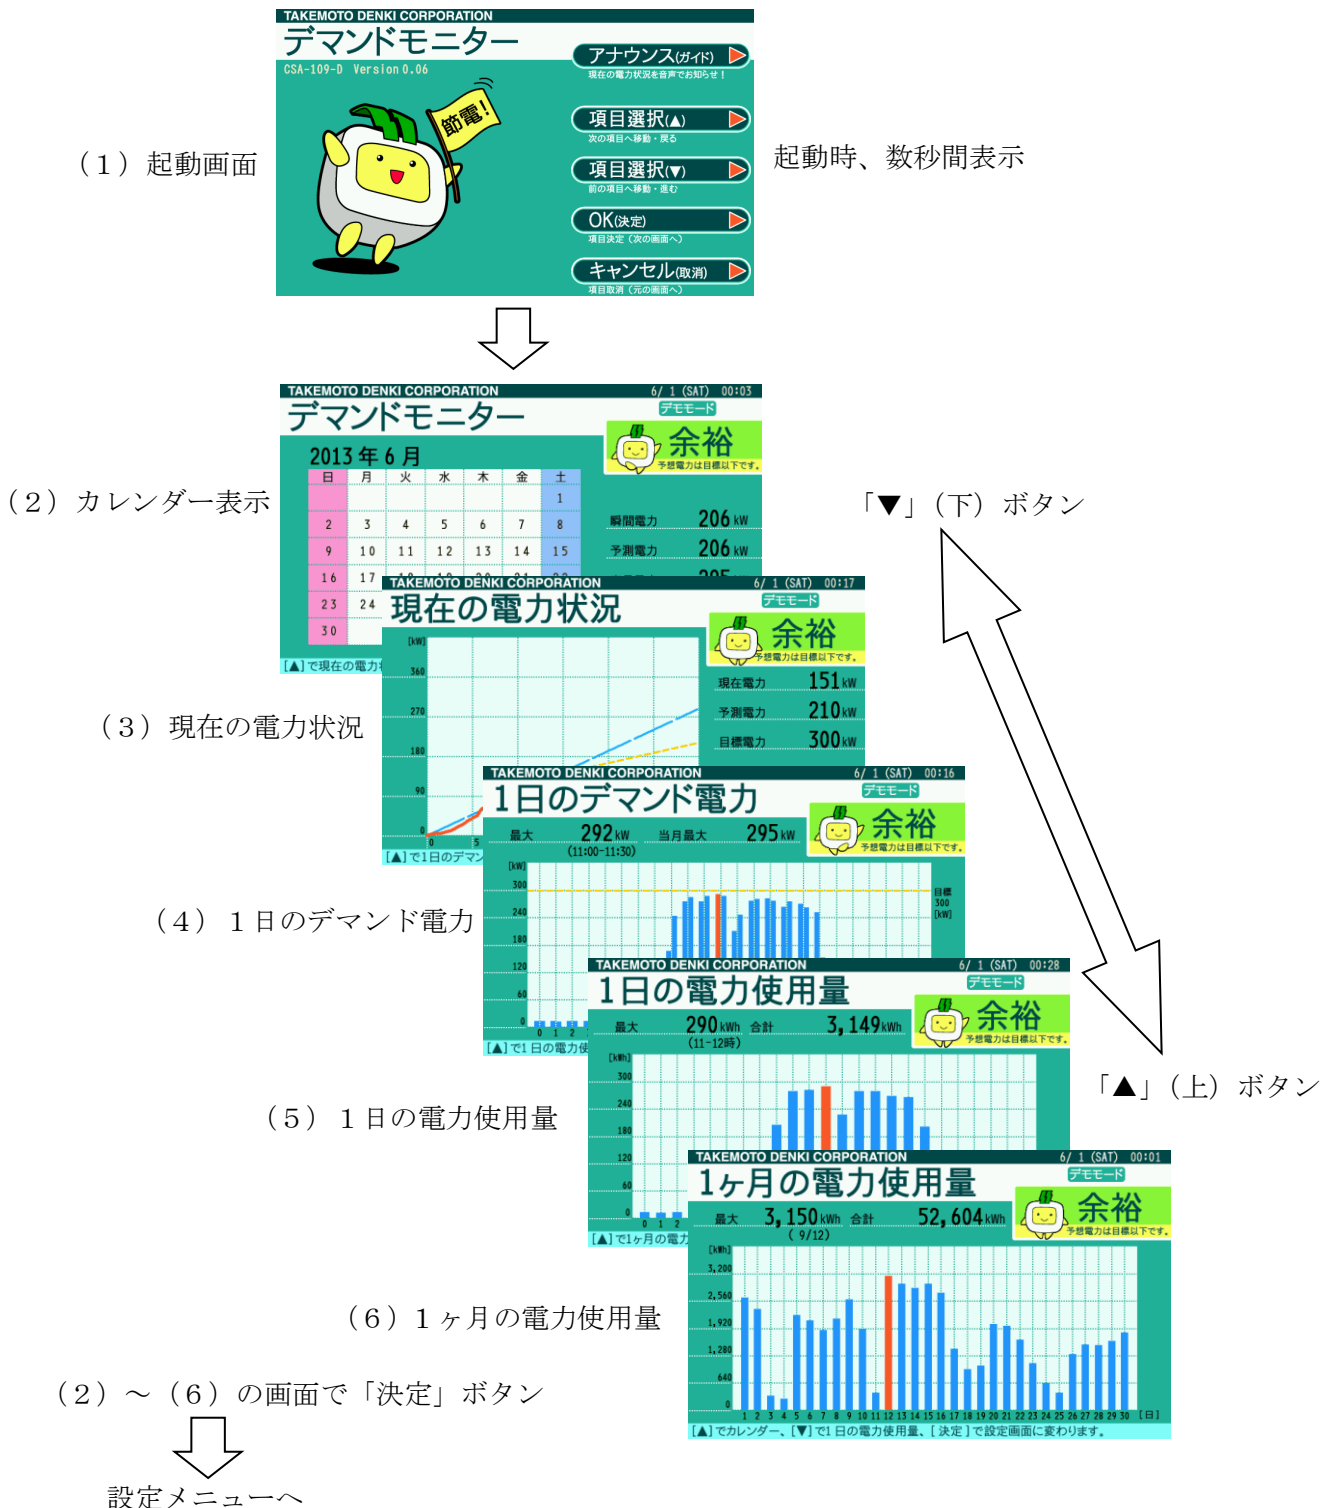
TAKEMOTO DENKI CORPORATION
デマンドモニター
CSA-109-D Version 0.06
節電!
アナウンス(ガイド)
現在の電力状況を音声でお知らせ！
項目選択(▲)
次の項目へ移動・戻る
項目選択(▼)
前の項目へ移動・進む
OK(決定)
項目決定（次の画面へ）
キャンセル(取消)
項目取消（元の画面へ）

（1）起動画面

起動時、数秒間表示

TAKEMOTO DENKI CORPORATION 6/ 1 (SAT) 00:03
デマンドモニター
デモモード
余裕
予想電力は目標以下です。
2013年6月

| 日 | 月 | 火 | 水 | 木 | 金 | 土 |
|---|---|---|---|---|---|---|
| | | | | | | 1 |
| 2 | 3 | 4 | 5 | 6 | 7 | 8 |
| 9 | 10 | 11 | 12 | 13 | 14 | 15 |
| 16 | 17 | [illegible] | | | | |
| 23 | 24 | | | | | |
| 30 | | | | | | |

瞬間電力 206 kW
予測電力 206 kW
[▲]で現在の電力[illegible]

（2）カレンダー表示

「▼」（下）ボタン

TAKEMOTO DENKI CORPORATION 6/ 1 (SAT) 00:17
現在の電力状況
デモモード
余裕
予想電力は目標以下です。
[kW]
360
270
180
90
0
0 5
現在電力 151 kW
予測電力 210 kW
目標電力 300 kW
[▲]で1日のデマン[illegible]

（3）現在の電力状況

TAKEMOTO DENKI CORPORATION 6/ 1 (SAT) 00:16
1日のデマンド電力
デモモード
余裕
予想電力は目標以下です。
最大 292 kW (11:00-11:30) 当月最大 295 kW
[kW]
300
240
180
120
60
0
0 1 2
目標 300 [kW]
[▲]で1日の電力使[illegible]

（4） 1日のデマンド電力

TAKEMOTO DENKI CORPORATION 6/ 1 (SAT) 00:28
1日の電力使用量
デモモード
余裕
予想電力は目標以下です。
最大 290 kWh (11-12時) 合計 3,149 kWh
[kWh]
300
240
180
120
60
0
0 1 2
[▲]で1ヶ月の電力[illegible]

（5） 1日の電力使用量

「▲」（上）ボタン

TAKEMOTO DENKI CORPORATION 6/ 1 (SAT) 00:01
1ヶ月の電力使用量
デモモード
余裕
予想電力は目標以下です。
最大 3,150 kWh ( 9/12) 合計 52,604 kWh
[kWh]
3,200
2,560
1,920
1,280
640
0
1 2 3 4 5 6 7 8 9 10 11 12 13 14 15 16 17 18 19 20 21 22 23 24 25 26 27 28 29 30 [日]
[▲]でカレンダー、[▼]で1日の電力使用量、[決定]で設定画面に変わります。

（6）1ヶ月の電力使用量

（2）～（6）の画面で「決定」ボタン

設定メニューへ